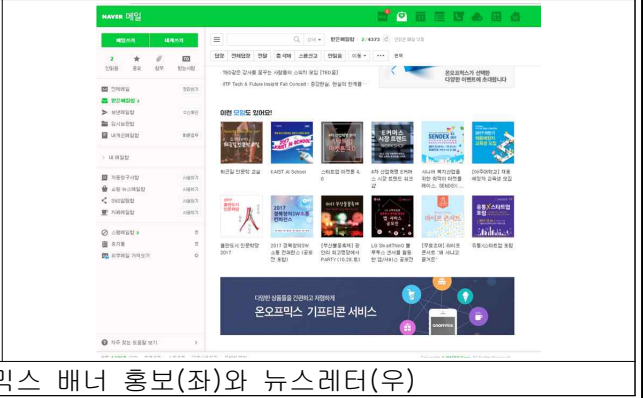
NAVER 메일

메일쓰기 내게쓰기

2 안읽음 중요 첨부 첨부

전체메일 받은메일함 보낸메일함 임시보관함 내게쓰기메일함

내 메일함

자동분류 메일함 소셜 뉴스레터 알림메일함 카페메일함

스팸메일함 휴지통 외부메일 가져오기

받은메일함 2 / 6372

답장 전체답장 전달 휴지통 스팸신고 안읽음 이동 ··· 분류

개인공연 강서롱 꿈꾸는 사람들에게 스타트 모집 [150명]
ITP Tech & Future Insight Fall Concert : 중견한날, 현실의 한계를

온오프믹스가 선택한 다양한 이벤트에 초대합니다

이런 모임도 있어요!

최선길 인문학 교실
EARST AI School
스타트업 마켓팅 A
4차 산업혁명 EPIRI 스 시장 트렌드 심포 갈
시니어 핵직산업을 위한 정책의 비전을 제시도, 에듀테크
[서귀포학교] 여름 방학의 교육을 위한

올란도시 인문학당 2017
2017 경북창업SW 소통 컨퍼런스 (운동 전 포럼)
[부산블록체인] 블 인터 워크벤처에서 PARTY (10.26 목)
LG ShellTinO 블 투투스 콘서트 좀 소 면 및 [PMI 공]
[무료강좌] 레이던 콘서트 "왜 서시고 행복하자"
주필스마트한 포럼

다양한 상품들을 간편하고 저렴하게
온오프믹스 기프티콘 서비스

자주 찾는 동호필 보기

믹스 배너 홍보(좌)와 뉴스레터(우)